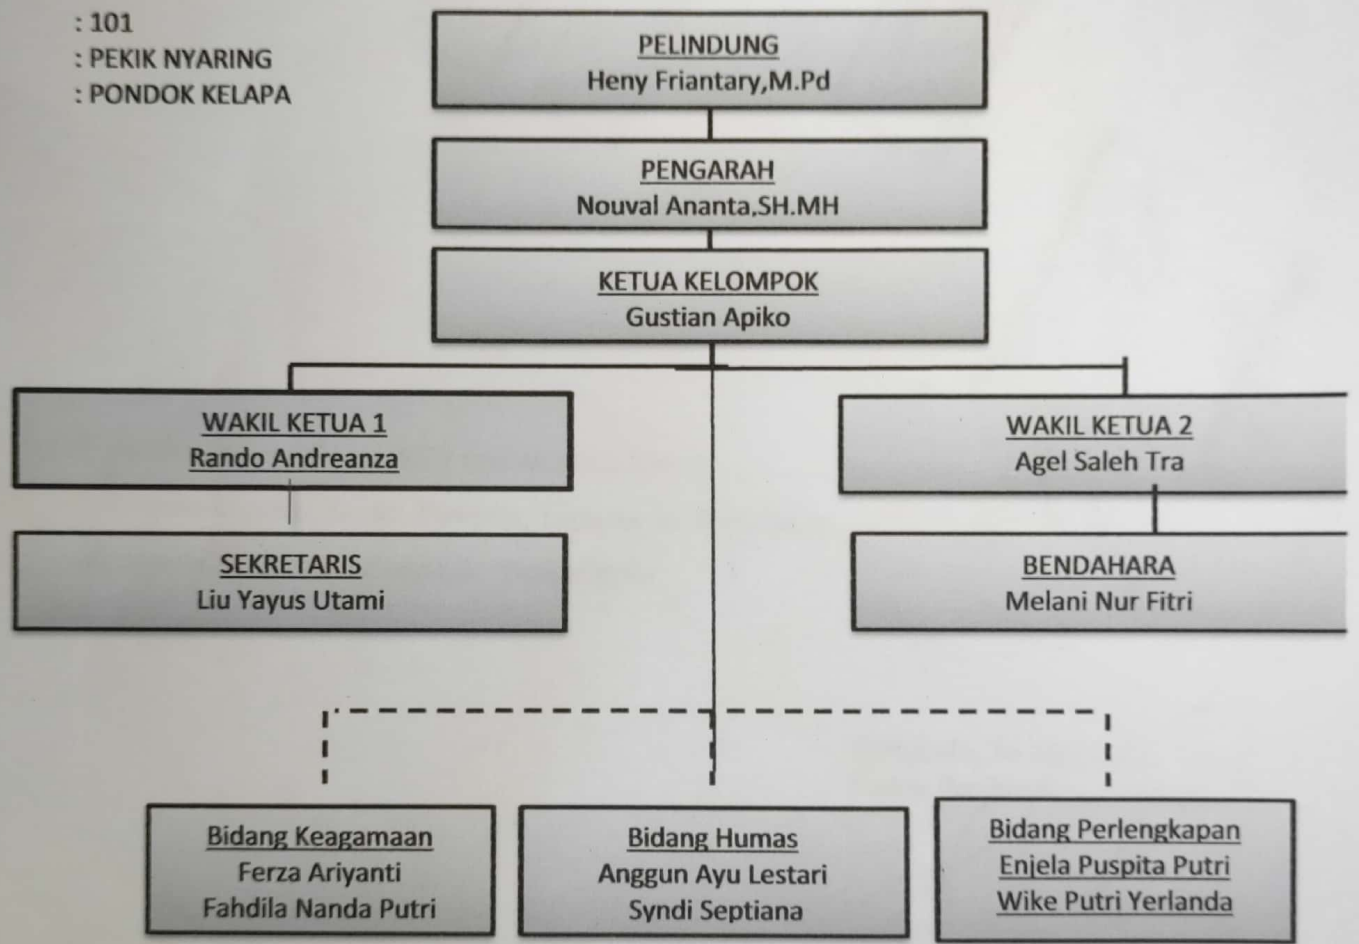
: 101
: PEKIK NYARING
: PONDOK KELAPA

PELINDUNG
Heny Friantary,M.Pd

PENGARAH
Nouval Ananta,SH.MH

KETUA KELOMPOK
Gustian Apiko

WAKIL KETUA 1
Rando Andreanza

WAKIL KETUA 2
Agel Saleh Tra

SEKRETARIS
Liu Yayus Utami

BENDAHARA
Melani Nur Fitri

Bidang Keagamaan
Ferza Ariyanti
Fahdila Nanda Putri

Bidang Humas
Anggun Ayu Lestari
Syndi Septiana

Bidang Perlengkapan
Enjela Puspita Putri
Wike Putri Yerlanda